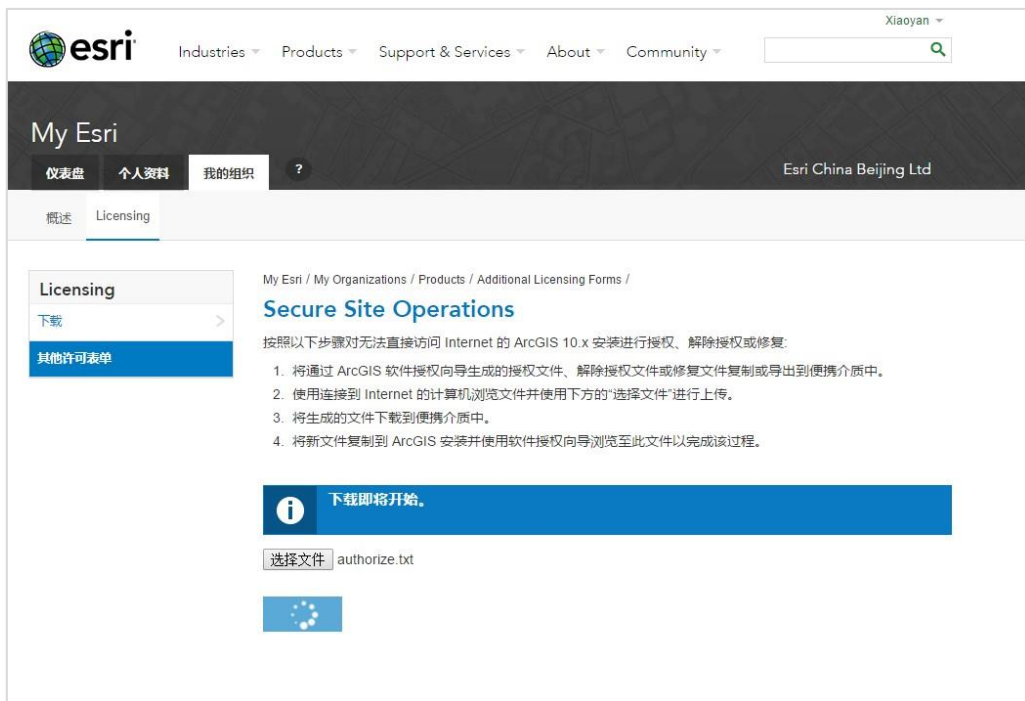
Xiaoyan

esri

Industries Products Support & Services About Community

My Esri

仪表盘 个人资料 我的组织 ?

Esri China Beijing Ltd

概述 Licensing

Licensing

下载

其他许可表单

My Esri / My Organizations / Products / Additional Licensing Forms /

Secure Site Operations

按照以下步骤对无法直接访问 Internet 的 ArcGIS 10.x 安装进行授权、解除授权或修复:

1. 将通过 ArcGIS 软件授权向导生成的授权文件、解除授权文件或修复文件复制或导出到便携介质中。
2. 使用连接到 Internet 的计算机浏览文件并使用下方的"选择文件"进行上传。
3. 将生成的文件下载到便携介质中。
4. 将新文件复制到 ArcGIS 安装并使用软件授权向导浏览至此文件以完成该过程。

下载即将开始。

选择文件 authorize.txt